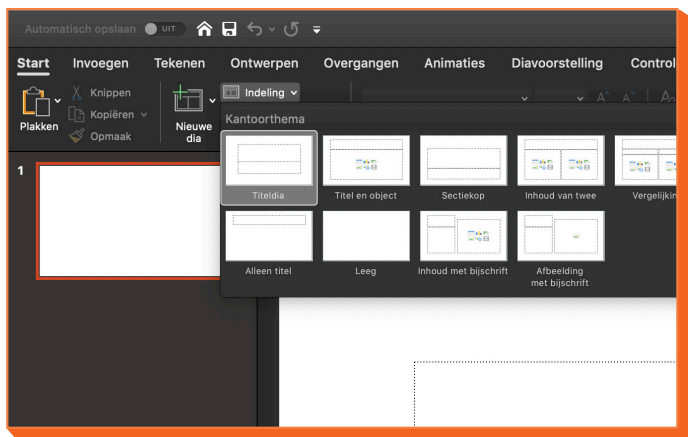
Automatisch opslaan UIT

Start Invoegen Tekenen Ontwerpen Overgangen Animaties Diavoorstelling Control

Plakken Knippen Kopiëren Opmaak Nieuwe dia Indeling

Kantoorthema

Titeldia Titel en object Sectiekop Inhoud van twee Vergelijkin

Alleen titel Leeg Inhoud met bijschrift Afbeelding met bijschrift

1